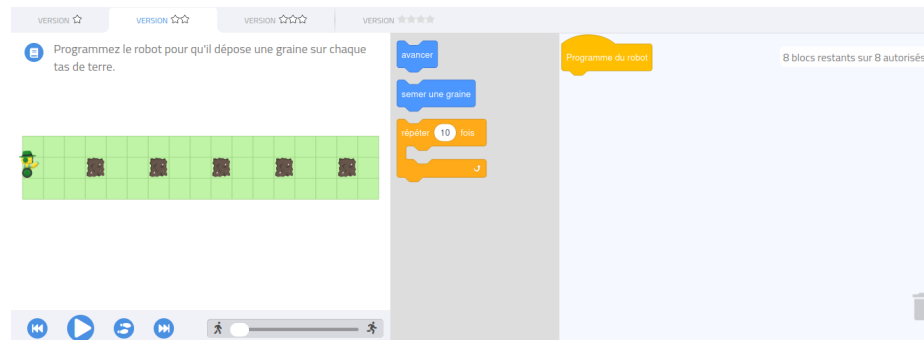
VERSION ☆ VERSION ☆☆ VERSION ☆☆☆ VERSION ☆☆☆☆

Programmez le robot pour qu'il dépose une graine sur chaque tas de terre.

avancer

semer une graine

répéter 10 fois

Programme du robot

8 blocs restants sur 8 autorisés